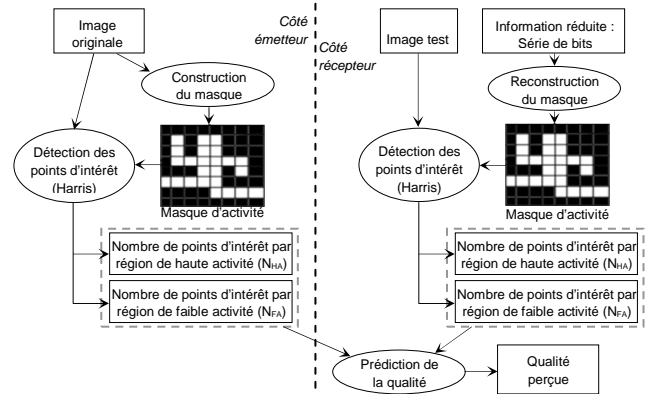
Côté émetteur

Côté récepteur

Image originale

Construction du masque

Détection des points d'intérêt (Harris)

Masque d'activité

Nombre de points d'intérêt par région de haute activité ($N_{HA}$)

Nombre de points d'intérêt par région de faible activité ($N_{FA}$)

Image test

Information réduite : Série de bits

Reconstruction du masque

Détection des points d'intérêt (Harris)

Masque d'activité

Nombre de points d'intérêt par région de haute activité ($N_{HA}$)

Nombre de points d'intérêt par région de faible activité ($N_{FA}$)

Prédiction de la qualité

Qualité perçue